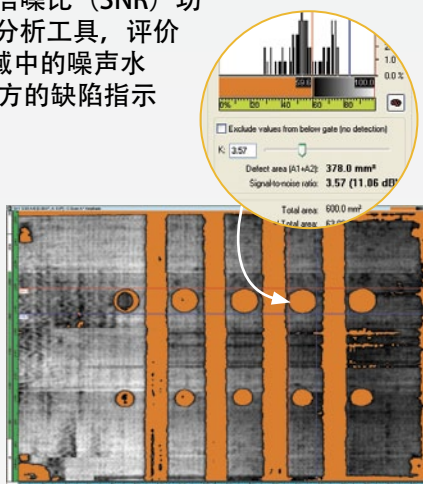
信噪比（SNR）功
分析工具，评价
域中的噪声水
方的缺陷指示

2
1.0
0.0 %
59.6
100.0
0%
20
40
60
80
100
Exclude values from below gate (no detection)
K: 3.57
Defect area (A1+A2): 378.0 mm²
Signal-to-noise ratio: 3.57 (11.06 dB)
Total area: 600.0 mm²
Total area: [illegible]